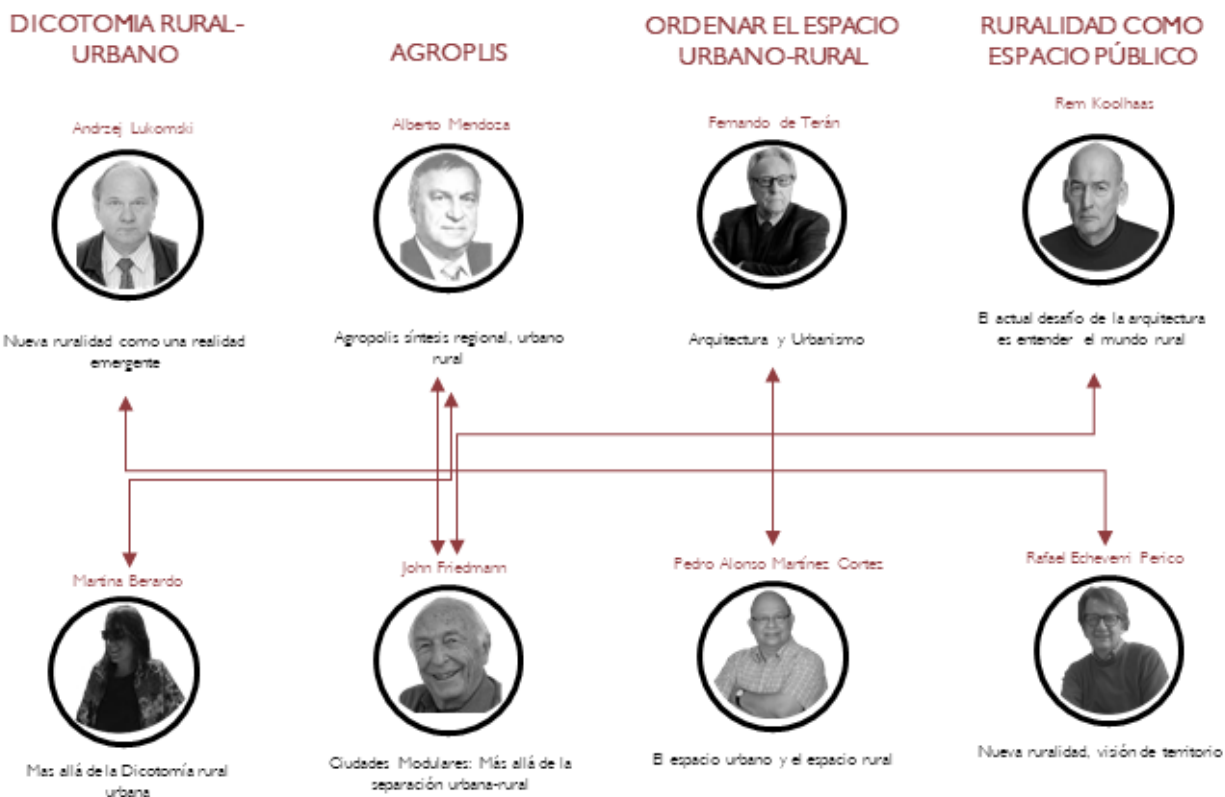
DICOTOMIA RURAL-URBANO

AGROPLIS

ORDENAR EL ESPACIO URBANO-RURAL

RURALIDAD COMO ESPACIO PÚBLICO

Andrzej Lukomski

Nueva ruralidad como una realidad emergente

Alberto Mendoza

Agropolis síntesis regional, urbano rural

Fernando de Terán

Arquitectura y Urbanismo

Rem Koolhaas

El actual desafío de la arquitectura es entender el mundo rural

Martina Berardo

Mas allá de la Dicotomía rural urbana

John Friedmann

Ciudades Modulares: Más allá de la separación urbana-rural

Pedro Alonso Martínez Cortez

El espacio urbano y el espacio rural

Rafael Echeverri Perico

Nueva ruralidad, visión de territorio